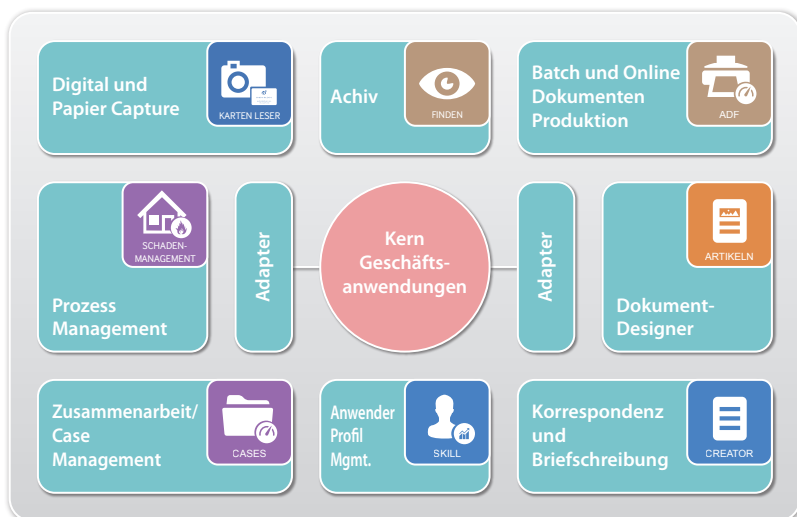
Digital und Papier Capture

KARTEN LESER

Achiv

FINDEN

Batch und Online Dokumenten Produktion

ADF

SCHADEN-MANAGEMENT

Prozess Management

Adapter

Kern Geschäfts-anwendungen

Adapter

ARTIKELN

Dokument-Designer

Zusammenarbeit/ Case Management

CASES

Anwender Profil Mgmt.

SKILL

Korrespondenz und Briefschreibung

CREATOR